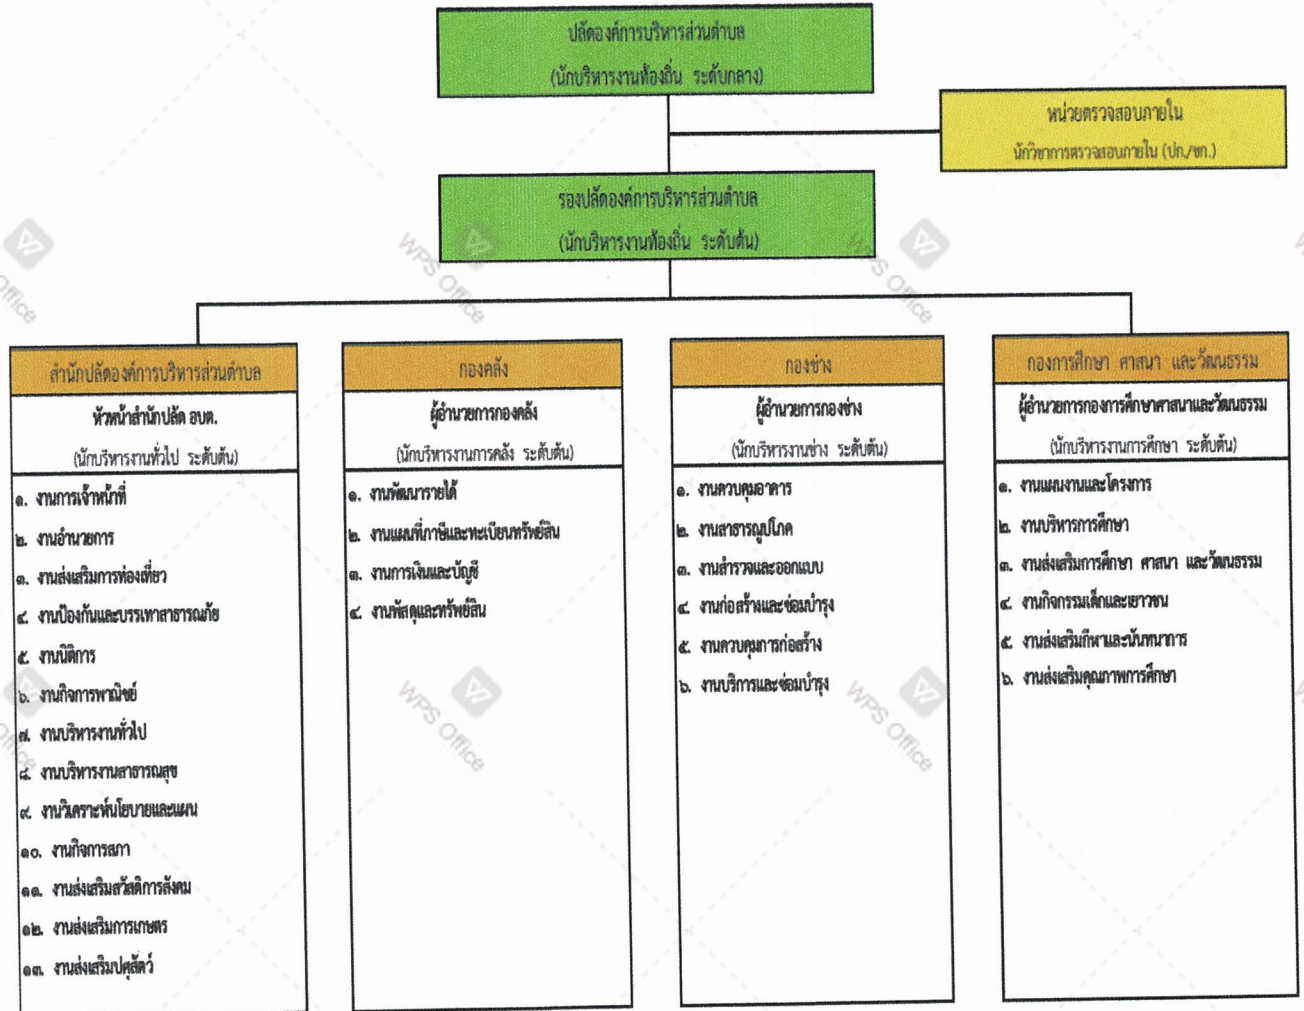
ปลัดองค์การบริหารส่วนตำบล
(นักบริหารงานท้องถิ่น ระดับกลาง)

หน่วยตรวจสอบภายใน
นักวิชาการตรวจสอบภายใน (ปก./ชก.)

รองปลัดองค์การบริหารส่วนตำบล
(นักบริหารงานท้องถิ่น ระดับต้น)

สำนักปลัดองค์การบริหารส่วนตำบล
หัวหน้าสำนักปลัด อบต.
(นักบริหารงานทั่วไป ระดับต้น)
๑. งานการเจ้าหน้าที่
๒. งานอำนวยการ
๓. งานส่งเสริมการท่องเที่ยว
๔. งานป้องกันและบรรเทาสาธารณภัย
๕. งานนิติการ
๖. งานกิจการพาณิชย์
๗. งานบริหารงานทั่วไป
๘. งานบริหารงานสาธารณสุข
๙. งานวิเคราะห์นโยบายและแผน
๑๐. งานกิจการสภา
๑๑. งานส่งเสริมสวัสดิการสังคม
๑๒. งานส่งเสริมการเกษตร
๑๓. งานส่งเสริมปศุสัตว์

กองคลัง
ผู้อำนวยการกองคลัง
(นักบริหารงานการคลัง ระดับต้น)
๑. งานพัฒนารายได้
๒. งานแผนที่ภาษีและทะเบียนทรัพย์สิน
๓. งานการเงินและบัญชี
๔. งานพัสดุและทรัพย์สิน

กองช่าง
ผู้อำนวยการกองช่าง
(นักบริหารงานช่าง ระดับต้น)
๑. งานควบคุมอาคาร
๒. งานสาธารณูปโภค
๓. งานสำรวจและออกแบบ
๔. งานก่อสร้างและซ่อมบำรุง
๕. งานควบคุมการก่อสร้าง
๖. งานบริการและซ่อมบำรุง

กองการศึกษา ศาสนา และวัฒนธรรม
ผู้อำนวยการกองการศึกษาศาสนาและวัฒนธรรม
(นักบริหารงานการศึกษา ระดับต้น)
๑. งานแผนงานและโครงการ
๒. งานบริหารการศึกษา
๓. งานส่งเสริมการศึกษา ศาสนา และวัฒนธรรม
๔. งานกิจกรรมเด็กและเยาวชน
๕. งานส่งเสริมกีฬาและนันทนาการ
๖. งานส่งเสริมคุณภาพการศึกษา

WPS Office